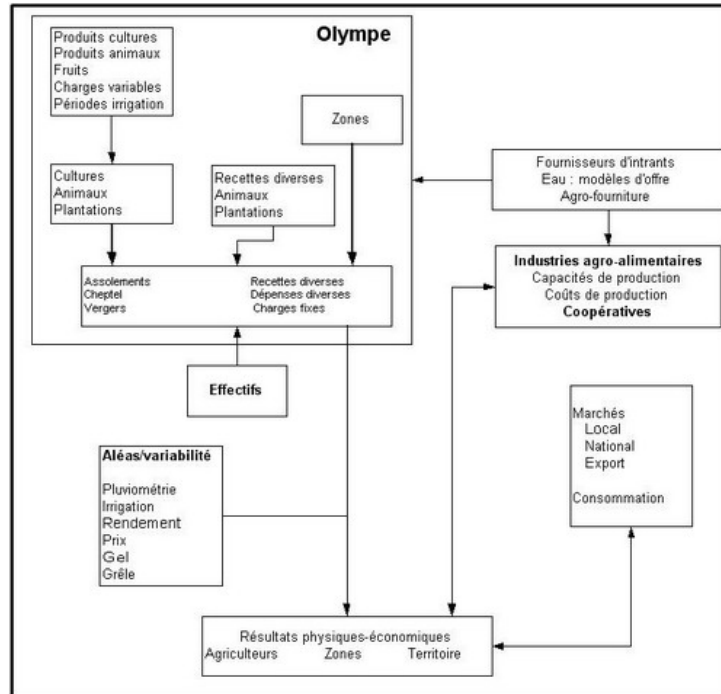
Olympe

Produits cultures
Produits animaux
Fruits
Charges variables
Périodes irrigation

Zones

Cultures
Animaux
Plantations

Recettes diverses
Animaux
Plantations

Assolements
Cheptel
Vergers

Recettes diverses
Dépenses diverses
Charges fixes

Fournisseurs d'intrants
Eau : modèles d'offre
Agro-fourniture

Industries agro-alimentaires
Capacités de production
Coûts de production
Coopératives

Effectifs

Aléas/variabilité

Pluviométrie
Irrigation
Rendement
Prix
Gel
Grêle

Marchés
Local
National
Export

Consommation

Résultats physiques-économiques
Agriculteurs Zones Territoire